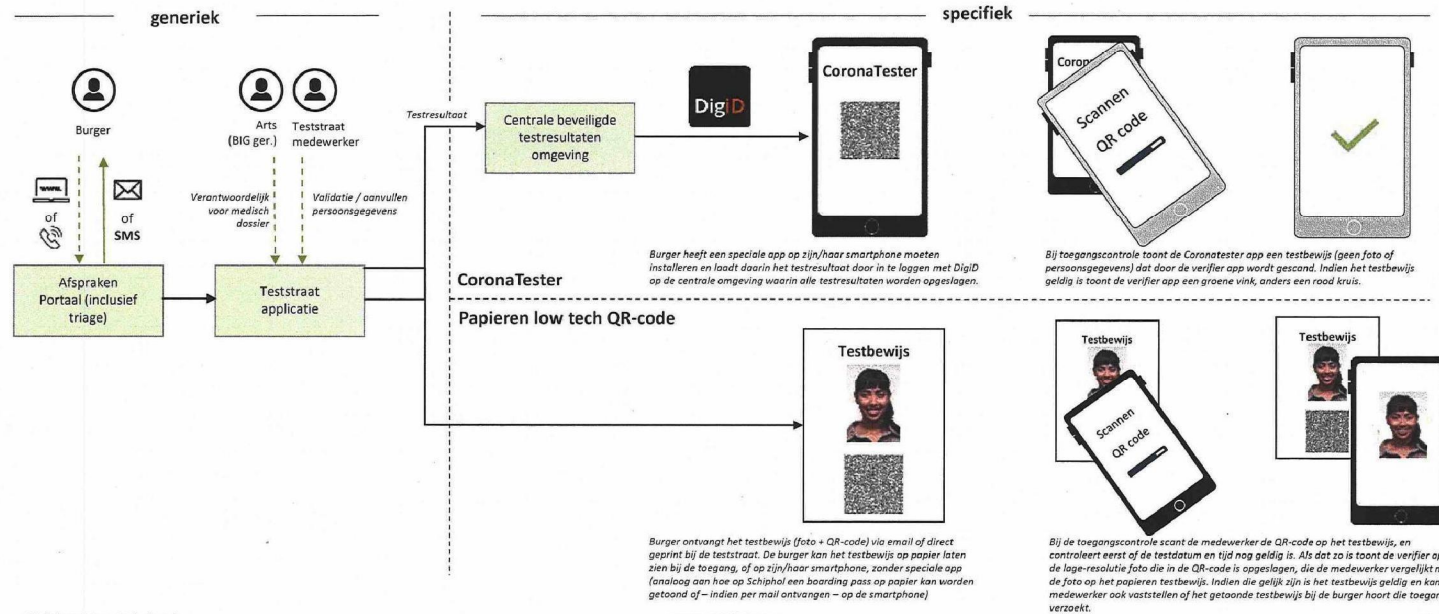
generiek

specifiek

Burger

www. of

of SMS

Arts (BIG ger.)

Teststraat medewerker

Verantwoordelijk voor medisch dossier

Validatie / aanvullen persoonsgegevens

Afspraken Portaal (inclusief triage)

Teststraat applicatie

Testresultaat

Centrale beveiligde testresultaten omgeving

DigiD

CoronaTester

Corona

Scannen QR code

Burger heeft een speciale app op zijn/haar smartphone moeten installeren en laadt daarin het testresultaat door in te loggen met DigiD op de centrale omgeving waarin alle testresultaten worden opgeslagen.

Bij toegangscontrole toont de Coronatester app een testbewijs (geen foto of persoonsgegevens) dat door de verifier app wordt gescand. Indien het testbewijs geldig is toont de verifier app een groene vink, anders een rood kruis.

CoronaTester

Papieren low tech QR-code

Testbewijs

Testbewijs

Scannen QR code

Testbewijs

Burger ontvangt het testbewijs (foto + QR-code) via email of direct geprint bij de teststraat. De burger kan het testbewijs op papier laten zien bij de toegang, of op zijn/haar smartphone, zonder speciale app (analoog aan hoe op Schiphol een boarding pass op papier kan worden getoond of – indien per mail ontvangen – op de smartphone)

Bij de toegangscontrole scant de medewerker de QR-code op het testbewijs, en controleert eerst of de testdatum en tijd nog geldig is. Als dat zo is toont de verifier a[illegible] de lage-resolutie foto die in de QR-code is opgeslagen, die de medewerker vergelijkt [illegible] de foto op het papieren testbewijs. Indien die gelijk zijn is het testbewijs geldig en kan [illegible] medewerker ook vaststellen of het getoonde testbewijs bij de burger hoort die toega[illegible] verzoekt.